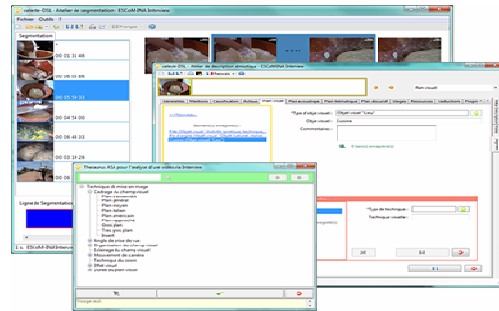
cotelle-DSL - Atelier de segmentation - ESCoM-INA Interview
Fichier Outils ?
Segmentation
00:00:31:46
00:04:06:10
00:05:10:31
00:05:51:37
00:06:36:04
00:07:31:48
Ligne de Segmentation
cotelle-DSL - Atelier de description sémiotique - ESCoM/INA Interview
Plan visuel
Thesaurus ASA pour l'analyse d'une vidéo via Interview
Techniques de mise en image
Cadrage du champ visuel
Plan général
Plan moyen
Plan italien
Plan américain
Plan rapproché
Gros plan
Très gros plan
Insert
Angle de prise de vue
Mouvement de caméra
Technique du zoom
Effet visuel
*Type d'objet visuel :
Objet visuel :
Commentaires :
Cuisine
*Type de technique :
Technique visuelle :